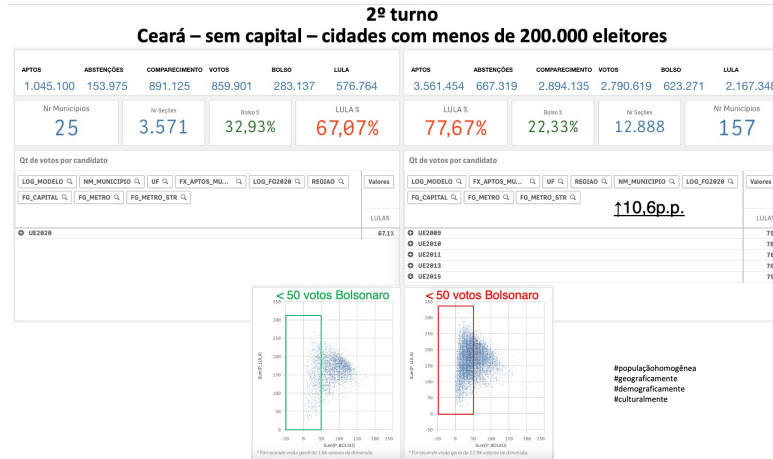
2º turno
Ceará – sem capital – cidades com menos de 200.000 eleitores

| APTOS | ABSTENÇÕES | COMPARECIMENTO | VOTOS | BOLSO | LULA |
|---|---|---|---|---|---|
| 1.045.100 | 153.975 | 891.125 | 859.901 | 283.137 | 576.764 |

Nr Municípios 25
Nr Seções 3.571
Bolso % 32,93%
LULA % 67,07%

Qt de votos por candidato

LOG_MODELO NM_MUNICIPIO UF FX_APTOS_MU... LOG_FG2020 REGIAO
FG_CAPITAL FG_METRO FG_METRO_STR
Valores
LULA%
UE2020 67,1%

| APTOS | ABSTENÇÕES | COMPARECIMENTO | VOTOS | BOLSO | LULA |
|---|---|---|---|---|---|
| 3.561.454 | 667.319 | 2.894.135 | 2.790.619 | 623.271 | 2.167.348 |

LULA % 77,67%
Bolso % 22,33%
Nr Seções 12.888
Nr Municípios 157

Qt de votos por candidato

LOG_MODELO FX_APTOS_MU... UF REGIAO NM_MUNICIPIO LOG_FG2020
FG_CAPITAL FG_METRO FG_METRO_STR
↑10,6p.p.
Valores
LULA
UE2009 79
UE2010 78
UE2011 76
UE2013 76
UE2015 79

< 50 votos Bolsonaro
350 300 250 200 150 100 50 0
Sum(P_LULA)
-50 0 50 100 150 200 250
Sum(P_BOLSO)
* Fornecendo visão geral de 3,8k valores de dimensão.

< 50 votos Bolsonaro
350 300 250 200 150 100 50 0
Sum(P_LULA)
-50 0 50 100 150 200 250
Sum(P_BOLSO)
* Fornecendo visão geral de 12,9k valores de dimensão.

#populaçãohomogênea
#geograficamente
#demograficamente
#culturalmente